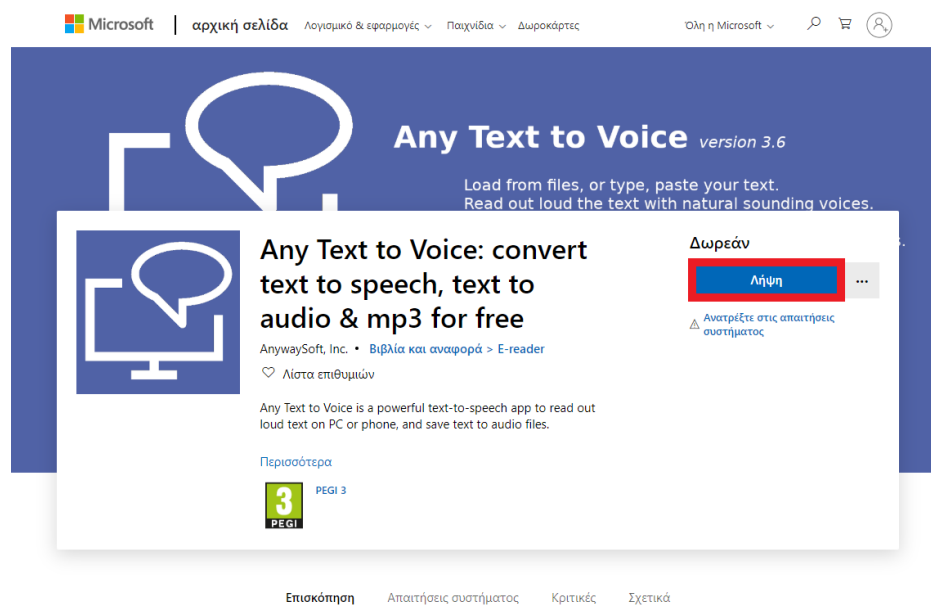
Microsoft | αρχική σελίδα Λογισμικό & εφαρμογές Παιχνίδια Δωροκάρτες Όλη η Microsoft

Any Text to Voice version 3.6

Load from files, or type, paste your text.
Read out loud the text with natural sounding voices.

Any Text to Voice: convert text to speech, text to audio & mp3 for free

AnywaySoft, Inc. • Βιβλία και αναφορά > E-reader

Λίστα επιθυμιών

Any Text to Voice is a powerful text-to-speech app to read out loud text on PC or phone, and save text to audio files.

Περισσότερα

3 PEGI

PEGI 3

Δωρεάν

Λήψη

...

Ανατρέξτε στις απαιτήσεις συστήματος

Επισκόπηση Απαιτήσεις συστήματος Κριτικές Σχετικά